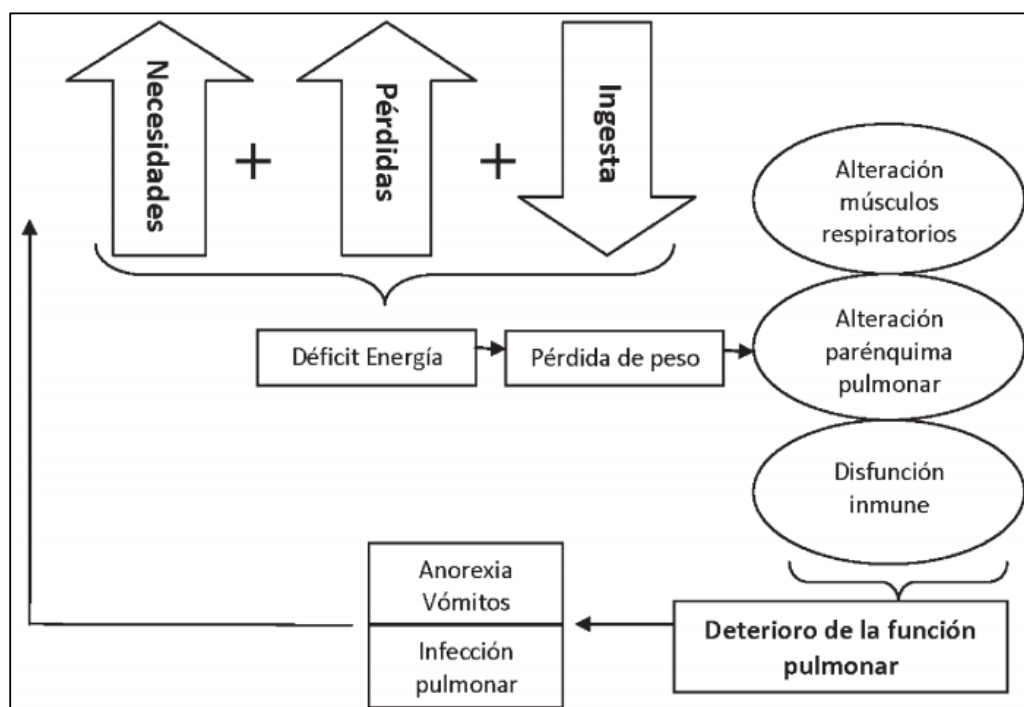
Necesidades + Pérdidas + Ingesta

Alteración músculos respiratorios

Déficit Energía

Pérdida de peso

Alteración parénquima pulmonar

Disfunción inmune

Anorexia Vómitos

Infección pulmonar

Deterioro de la función pulmonar